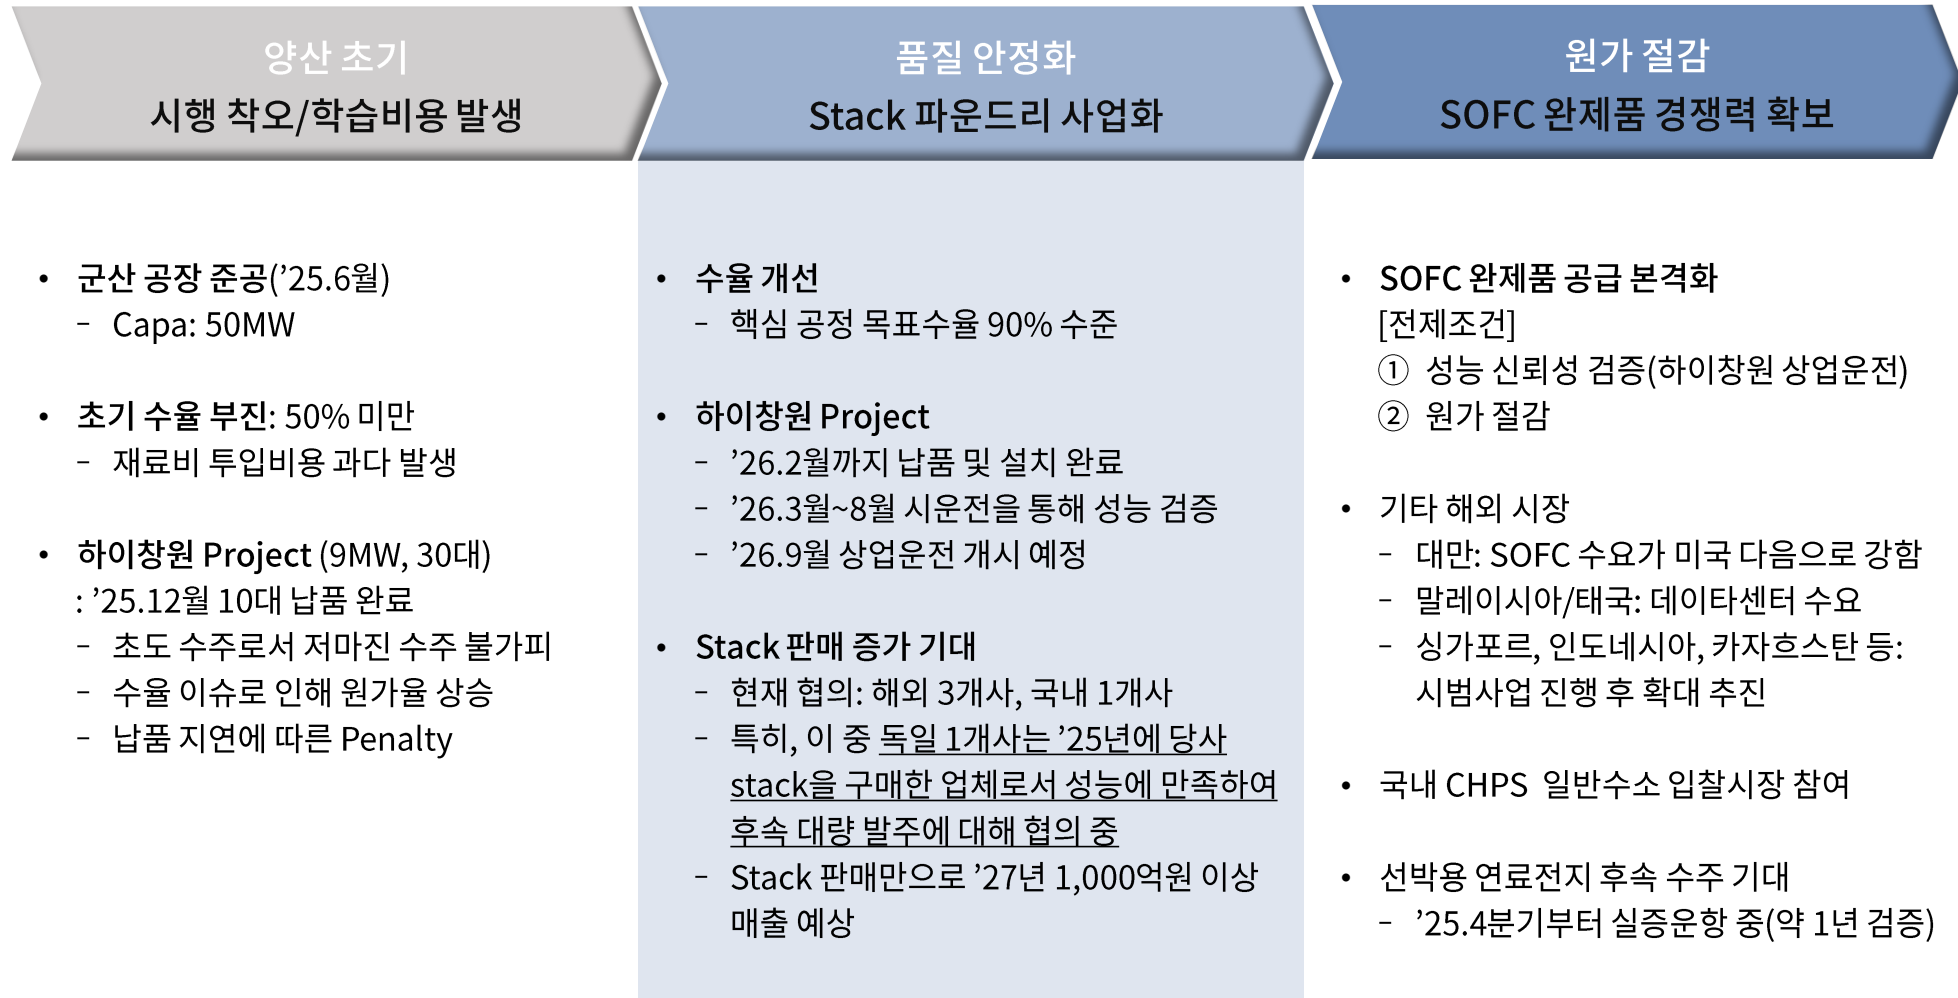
양산 초기
시행 착오/학습비용 발생

품질 안정화
Stack 파운드리 사업화

원가 절감
SOFC 완제품 경쟁력 확보

• 군산 공장 준공('25.6월)
– Capa: 50MW

• 초기 수율 부진: 50% 미만
– 재료비 투입비용 과다 발생

• 하이창원 Project (9MW, 30대)
: '25.12월 10대 납품 완료
– 초도 수주로서 저마진 수주 불가피
– 수율 이슈로 인해 원가율 상승
– 납품 지연에 따른 Penalty

• 수율 개선
– 핵심 공정 목표수율 90% 수준

• 하이창원 Project
– '26.2월까지 납품 및 설치 완료
– '26.3월~8월 시운전을 통해 성능 검증
– '26.9월 상업운전 개시 예정

• Stack 판매 증가 기대
– 현재 협의: 해외 3개사, 국내 1개사
– 특히, 이 중 독일 1개사는 '25년에 당사 stack을 구매한 업체로서 성능에 만족하여 후속 대량 발주에 대해 협의 중
– Stack 판매만으로 '27년 1,000억원 이상 매출 예상

• SOFC 완제품 공급 본격화
[전제조건]
① 성능 신뢰성 검증(하이창원 상업운전)
② 원가 절감

• 기타 해외 시장
– 대만: SOFC 수요가 미국 다음으로 강함
– 말레이시아/태국: 데이타센터 수요
– 싱가포르, 인도네시아, 카자흐스탄 등: 시범사업 진행 후 확대 추진

• 국내 CHPS 일반수소 입찰시장 참여

• 선박용 연료전지 후속 수주 기대
– '25.4분기부터 실증운항 중(약 1년 검증)